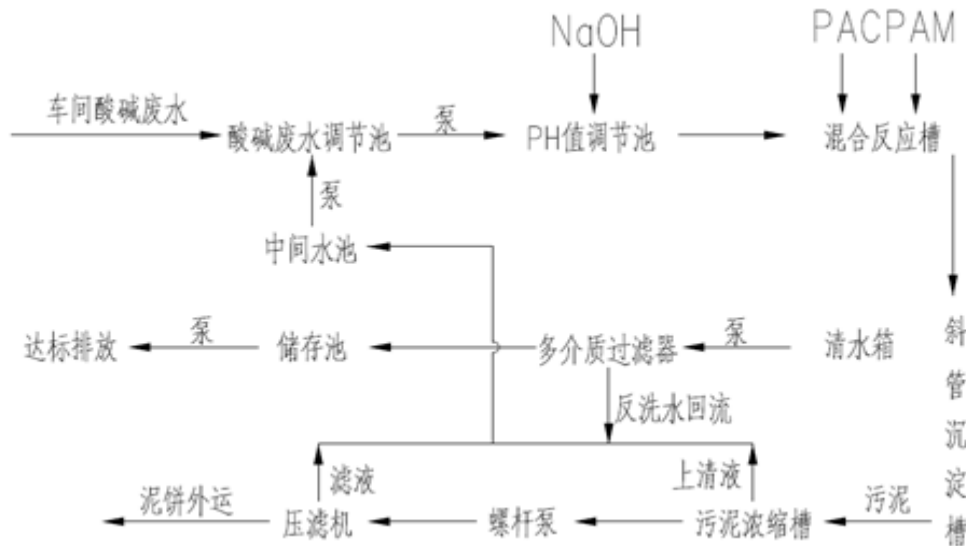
NaOH

PACPAM

车间酸碱废水

酸碱废水调节池

泵

PH值调节池

混合反应槽

泵

中间水池

斜管沉淀槽

达标排放

泵

储存池

多介质过滤器

泵

清水箱

反洗水回流

滤液

上清液

泥饼外运

压滤机

螺杆泵

污泥浓缩槽

污泥